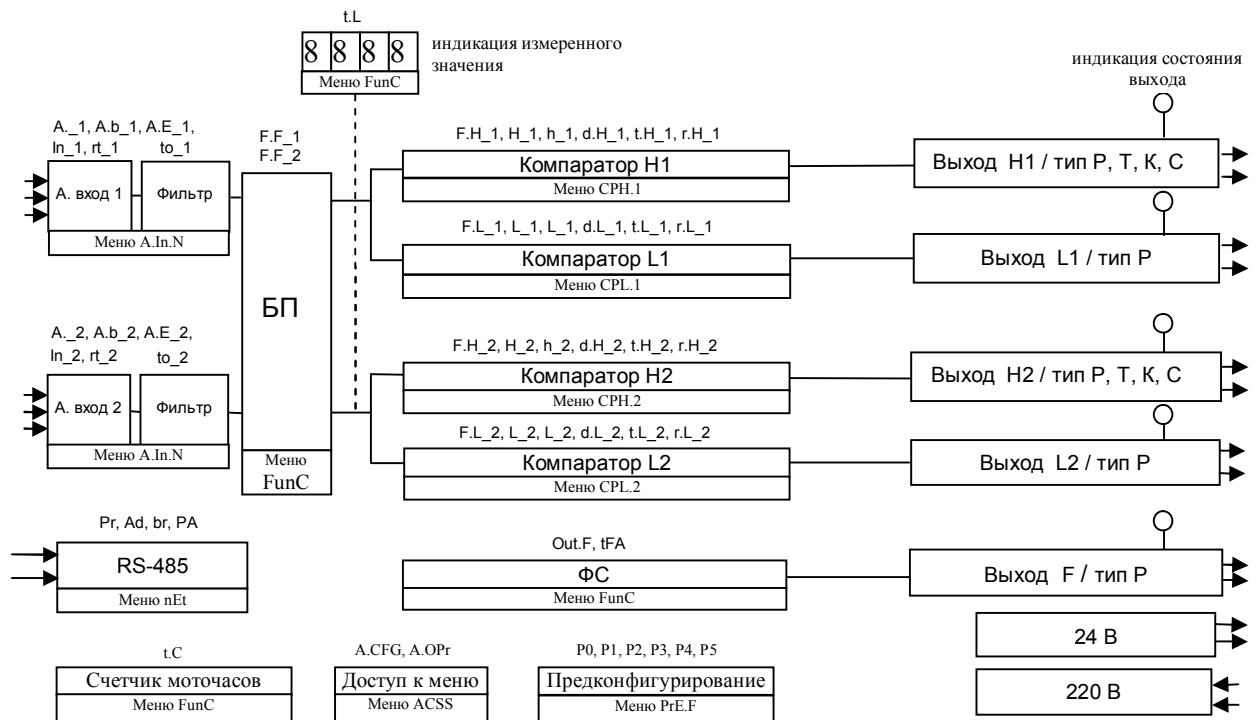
t.L

8888

Меню FunC

индикация измеренного значения

индикация состояния выхода

A._1, A.b_1, A.E_1, In_1, rt_1 to_1

A. вход 1

Фильтр

Меню A.In.N

F.F_1
F.F_2

БП

Меню FunC

F.H_1, H_1, h_1, d.H_1, t.H_1, r.H_1

Компаратор H1

Меню CPH.1

Выход H1 / тип Р, Т, К, С

F.L_1, L_1, L_1, d.L_1, t.L_1, r.L_1

Компаратор L1

Меню CPL.1

Выход L1 / тип Р

A._2, A.b_2, A.E_2, In_2, rt_2 to_2

A. вход 2

Фильтр

Меню A.In.N

F.H_2, H_2, h_2, d.H_2, t.H_2, r.H_2

Компаратор H2

Меню CPH.2

Выход H2 / тип Р, Т, К, С

F.L_2, L_2, L_2, d.L_2, t.L_2, r.L_2

Компаратор L2

Меню CPL.2

Выход L2 / тип Р

Pr, Ad, br, PA

RS-485

Меню nEt

Out.F, tFA

ФС

Меню FunC

Выход F / тип Р

24 В

220 В

t.C

Счетчик моточасов

Меню FunC

A.CFG, A.OPr

Доступ к меню

Меню ACSS

P0, P1, P2, P3, P4, P5

Предконфигурирование

Меню PrE.F